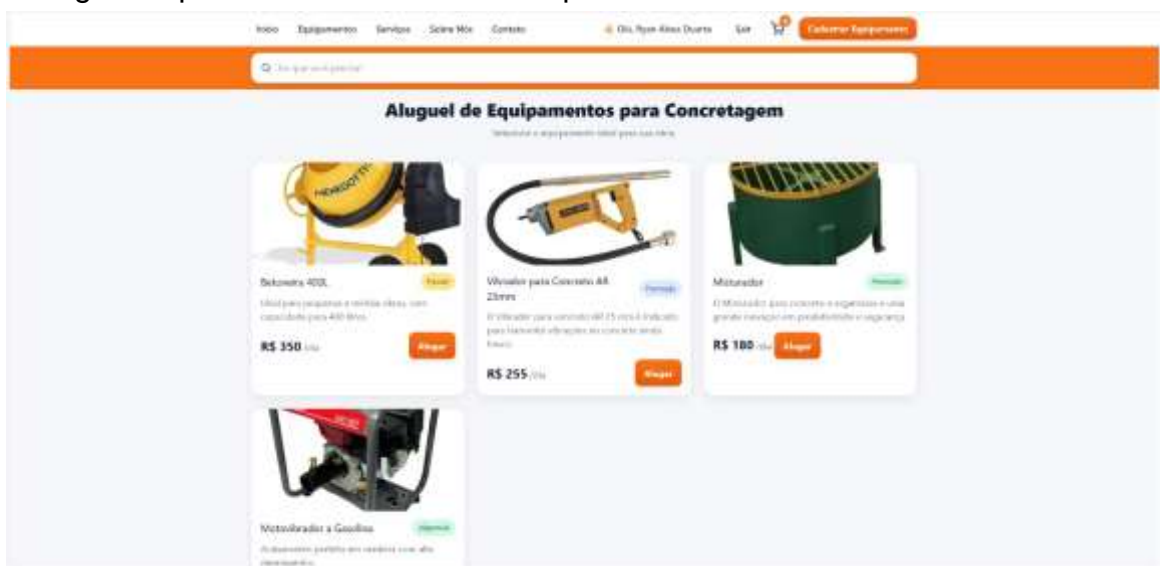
Início Equipamentos Serviços Sobre Nós Contato

Olá, Ryan Alves Duarte Sair

Cadastrar Equipamento

O que você procura?

Aluguel de Equipamentos para Concretagem

Selecione o equipamento ideal para sua obra

Betoneira 400L

Fácil

Ideal para pequenas e médias obras, com capacidade para 400 litros.

R$ 350 /dia

Alugar

Vibrador para Concreto AR 25mm

Promoção

O Vibrador para concreto AR 25 mm é indicado para transmitir vibrações ao concreto ainda fresco.

R$ 255 /dia

Alugar

Misturador

Promoção

O Misturador para concreto e argamassa é uma grande inovação em produtividade e segurança.

R$ 180 /dia

Alugar

Motovibrador a Gasolina

Disponível

Acabamento perfeito em concreto com alto desempenho.